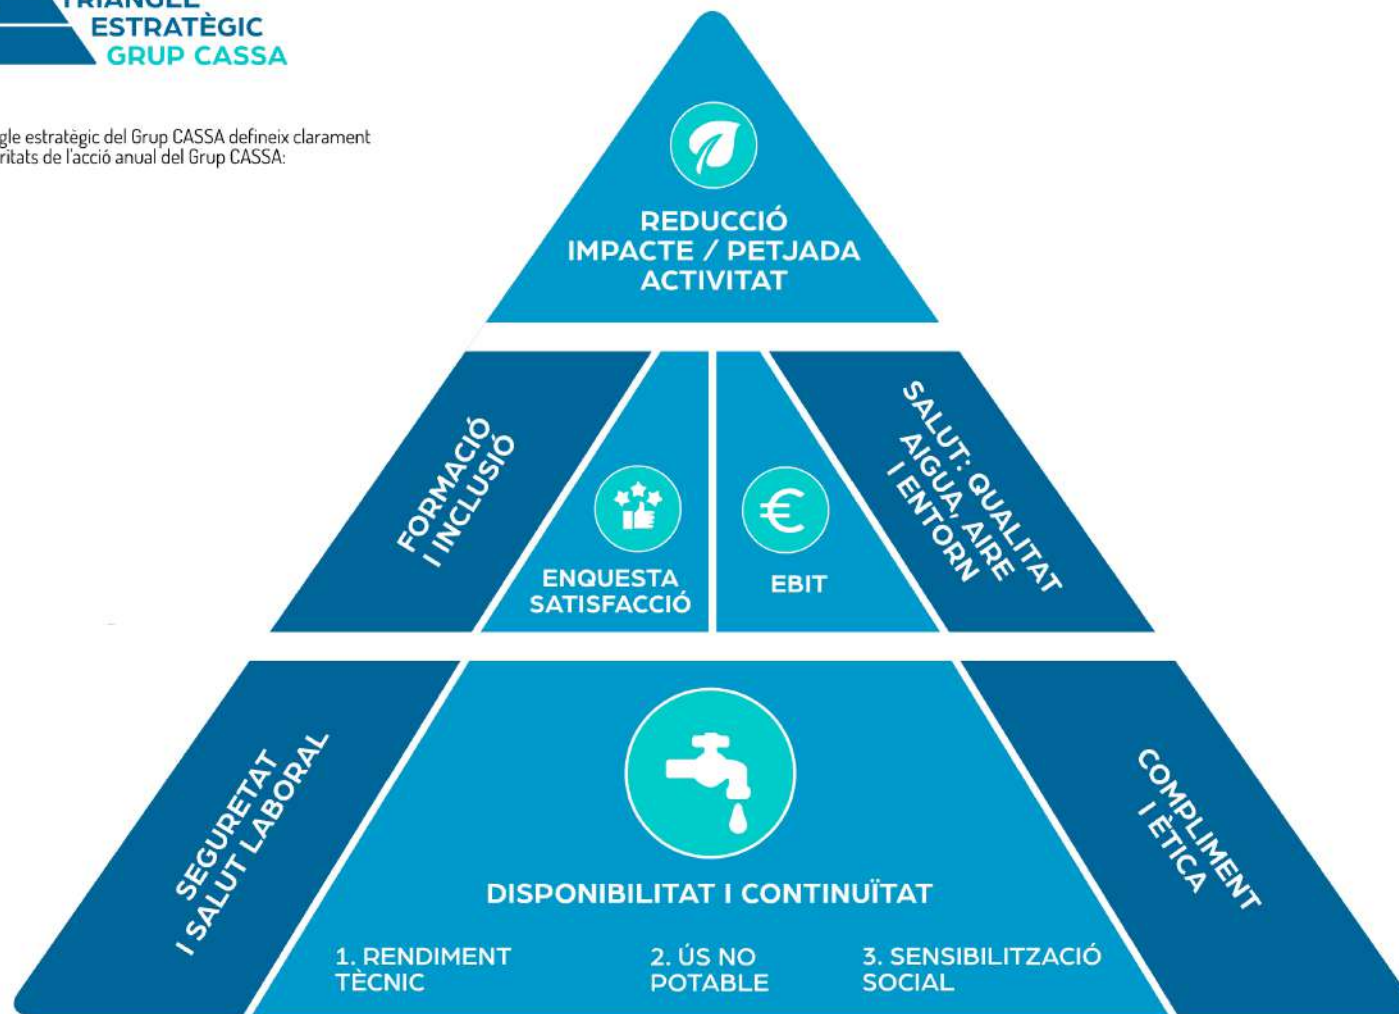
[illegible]
ESTRATÈGIC
GRUP CASSA

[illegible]gle estratègic del Grup CASSA defineix clarament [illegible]ritats de l'acció anual del Grup CASSA:

REDUCCIÓ
IMPACTE / PETJADA
ACTIVITAT

FORMACIÓ
I INCLUSIÓ

ENQUESTA
SATISFACCIÓ

EBIT

SALUT: QUALITAT
AIGUA, AIRE
I ENTORN

SEGURETAT
I SALUT LABORAL

DISPONIBILITAT I CONTINUÏTAT

1. RENDIMENT TÈCNIC

2. ÚS NO POTABLE

3. SENSIBILITZACIÓ SOCIAL

COMPLIMENT
I ÈTICA